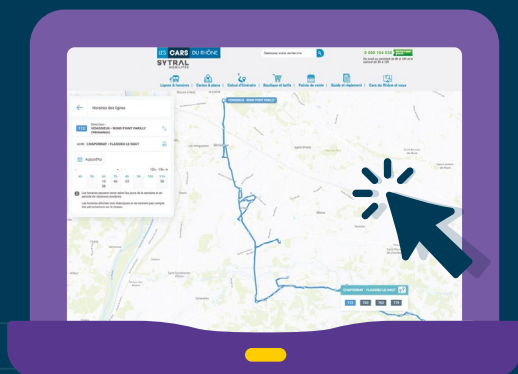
LES CARS DU RHÔNE

SYTRAL

Rechercher votre recherche

0 800 104 036

Lignes & horaires | Stations & plans | Calcul d'itinéraire | Boutique et tarifs | Points de vente | Guide et règlement | Cars du Rhône et vous

Horaires des lignes

112

Direction :
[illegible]

CHAPONOST - FLACHÈRE LE HAUT

Aujourd'hui

CHAPONOST - FLACHÈRE LE HAUT

112

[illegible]